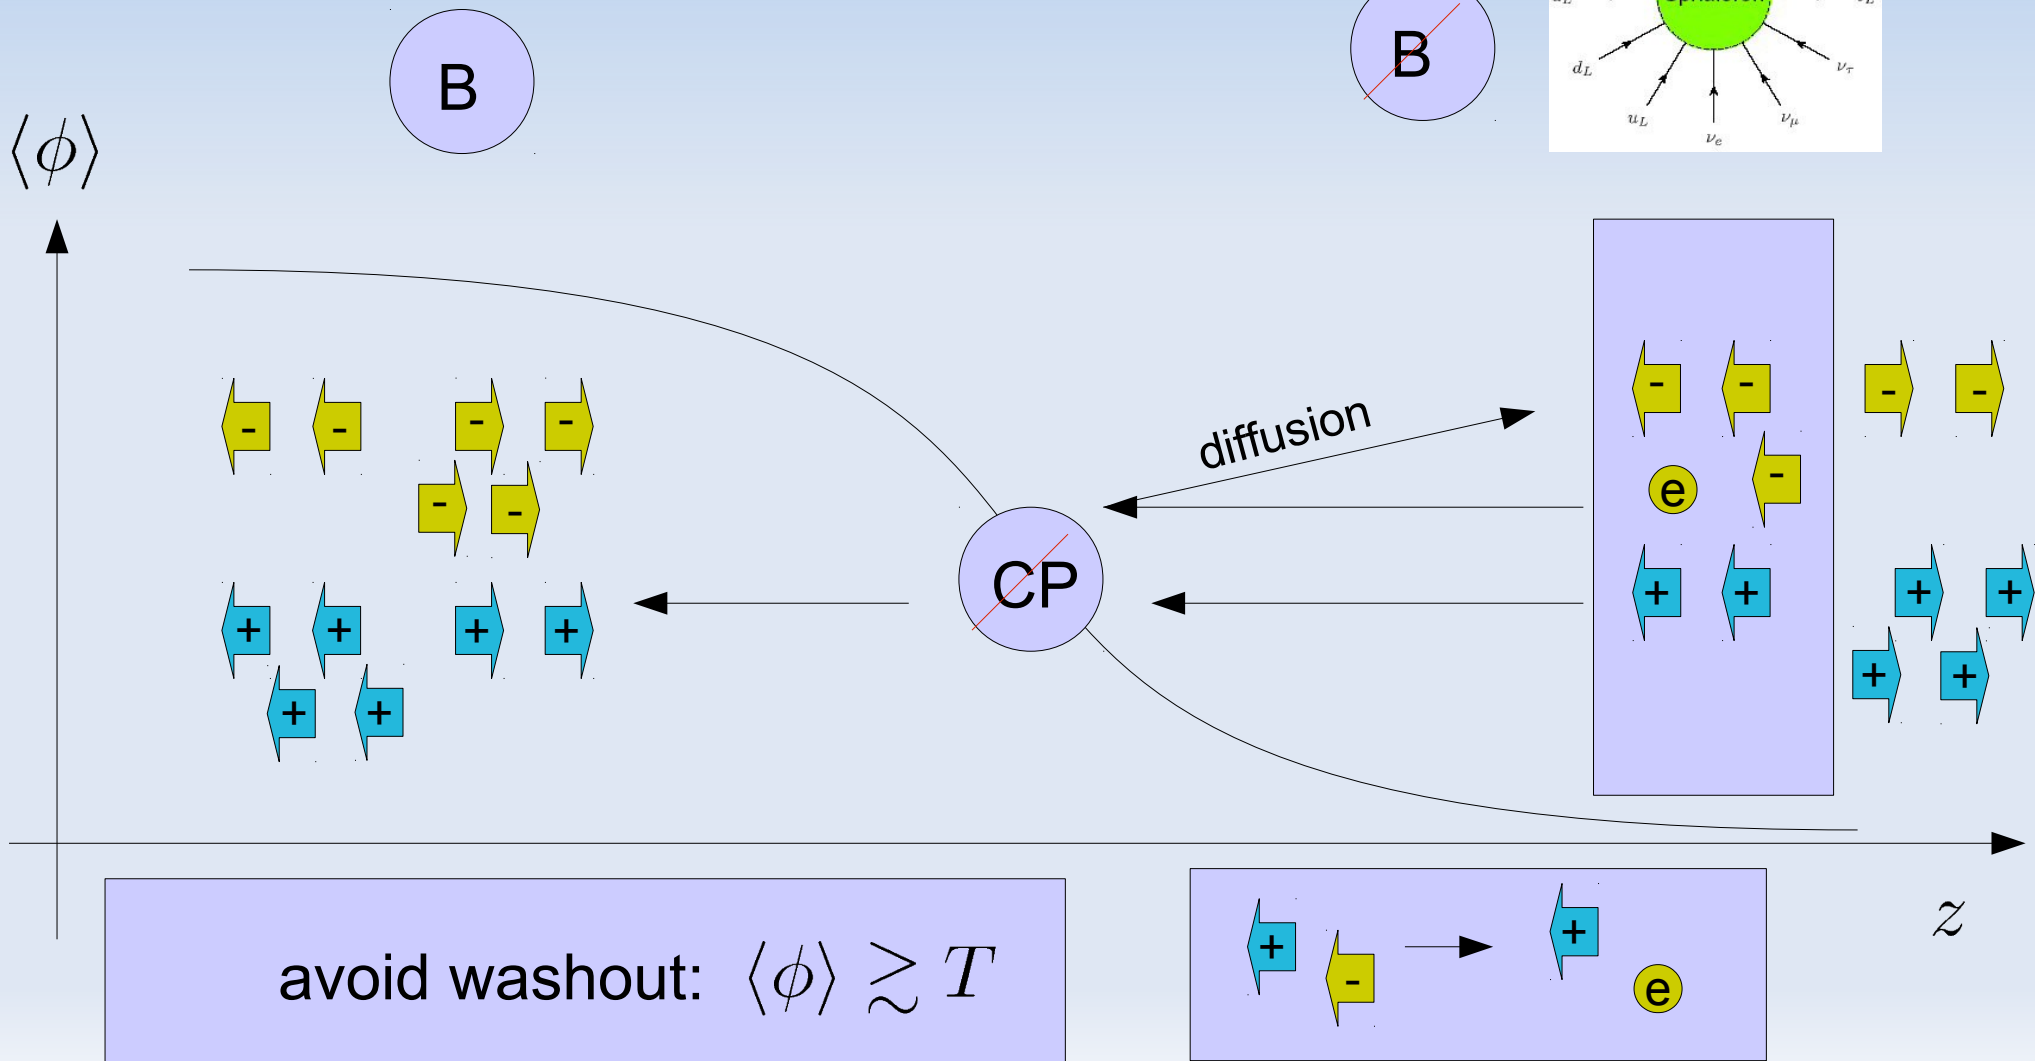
B

B

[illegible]

$d_L$ $u_L$ $\nu_e$ $\nu_\mu$ $\nu_\tau$

$\langle\phi\rangle$

- - - -
- -

+ + + +
+ +

CP

diffusion

- -
e -
+ +

- -
+ +
+ +

$z$

avoid washout: $\langle\phi\rangle \gtrsim T$

+ - → + e